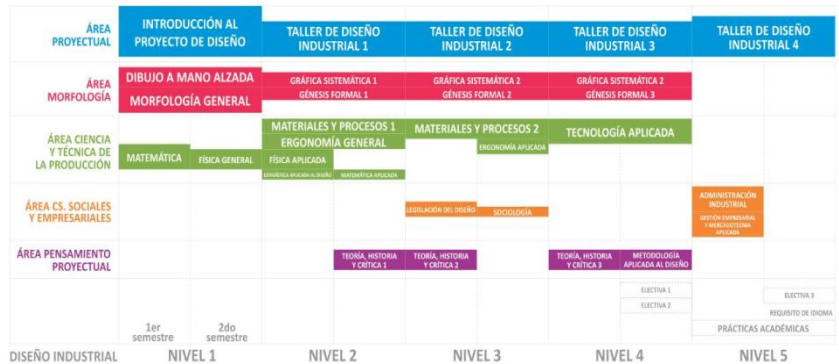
| | | | | | | | | | |
|---|---|---|---|---|---|---|---|---|---|
| ÁREA PROYECTUAL | INTRODUCCIÓN AL PROYECTO DE DISEÑO | | TALLER DE DISEÑO INDUSTRIAL 1 | | TALLER DE DISEÑO INDUSTRIAL 2 | | TALLER DE DISEÑO INDUSTRIAL 3 | | TALLER DE DISEÑO INDUSTRIAL 4 |
| ÁREA MORFOLOGÍA | DIBUJO A MANO ALZADA<br>MORFOLOGÍA GENERAL | | GRÁFICA SISTEMÁTICA 1<br>GÉNESIS FORMAL 1 | | GRÁFICA SISTEMÁTICA 2<br>GÉNESIS FORMAL 2 | | GRÁFICA SISTEMÁTICA 2<br>GÉNESIS FORMAL 3 | | |
| ÁREA CIENCIA Y TÉCNICA DE LA PRODUCCIÓN | MATEMÁTICA | FÍSICA GENERAL | MATERIALES Y PROCESOS 1<br>ERGONOMÍA GENERAL<br>FÍSICA APLICADA<br>ERGONOMÍA APLICADA AL DISEÑO | MATEMÁTICA APLICADA | MATERIALES Y PROCESOS 2 | ERGONOMÍA APLICADA | TECNOLOGÍA APLICADA | | |
| ÁREA CS. SOCIALES Y EMPRESARIALES | | | | | LEGISLACIÓN DEL DISEÑO | SOCIOLOGÍA | | | ADMINISTRACIÓN INDUSTRIAL<br>GESTIÓN EMPRESARIAL Y MERCADOTECNIA APLICADA |
| ÁREA PENSAMIENTO PROYECTUAL | | | | TEORÍA, HISTORIA Y CRÍTICA 1 | TEORÍA, HISTORIA Y CRÍTICA 2 | | TEORÍA, HISTORIA Y CRÍTICA 3 | METODOLOGÍA APLICADA AL DISEÑO | |
| | | | | | | | | ELECTIVA 1<br>ELECTIVA 2 | ELECTIVA 3<br>REQUISITO DE IDIOMA<br>PRÁCTICAS ACADÉMICAS |
| | 1er semestre | 2do semestre | | | | | | | |
| DISEÑO INDUSTRIAL | NIVEL 1 | | NIVEL 2 | | NIVEL 3 | | NIVEL 4 | | NIVEL 5 |